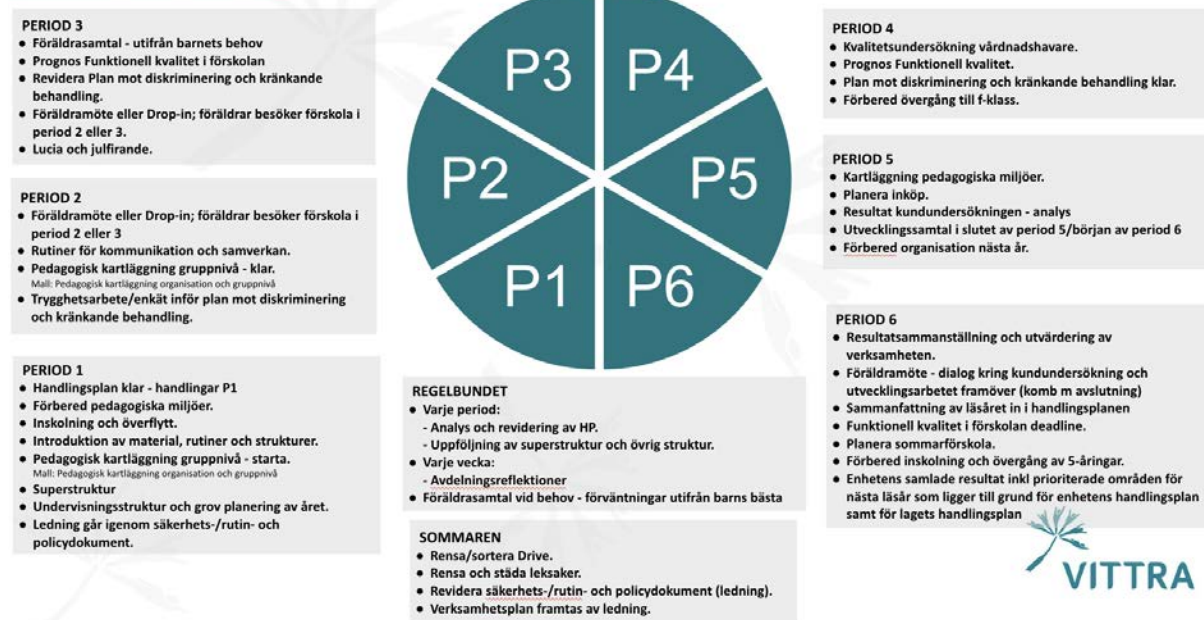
PERIOD 3
- Föräldrasamtal - utifrån barnets behov
- Prognos Funktionell kvalitet i förskolan
- Revidera Plan mot diskriminering och kränkande behandling.
- Föräldramöte eller Drop-in; föräldrar besöker förskola i period 2 eller 3.
- Lucia och julfirande.

PERIOD 2
- Föräldramöte eller Drop-in; föräldrar besöker förskola i period 2 eller 3
- Rutiner för kommunikation och samverkan.
- Pedagogisk kartläggning gruppnivå - klar.
Mall: Pedagogisk kartläggning organisation och gruppnivå
- Trygghetsarbete/enkät inför plan mot diskriminering och kränkande behandling.

PERIOD 1
- Handlingsplan klar - handlingar P1
- Förbered pedagogiska miljöer.
- Inskolning och överflytt.
- Introduktion av material, rutiner och strukturer.
- Pedagogisk kartläggning gruppnivå - starta.
Mall: Pedagogisk kartläggning organisation och gruppnivå
- Superstruktur
- Undervisningsstruktur och grov planering av året.
- Ledning går igenom säkerhets-/rutin- och policydokument.

P3 P4 P2 P5 P1 P6

PERIOD 4
- Kvalitetsundersökning vårdnadshavare.
- Prognos Funktionell kvalitet.
- Plan mot diskriminering och kränkande behandling klar.
- Förbered övergång till f-klass.

PERIOD 5
- Kartläggning pedagogiska miljöer.
- Planera inköp.
- Resultat kundundersökningen - analys
- Utvecklingssamtal i slutet av period 5/början av period 6
- Förbered organisation nästa år.

PERIOD 6
- Resultatsammanställning och utvärdering av verksamheten.
- Föräldramöte - dialog kring kundundersökning och utvecklingsarbetet framöver (komb m avslutning)
- Sammanfattning av läsåret in i handlingsplanen
- Funktionell kvalitet i förskolan deadline.
- Planera sommarförskola.
- Förbered inskolning och övergång av 5-åringar.
- Enhetens samlade resultat inkl prioriterade områden för nästa läsår som ligger till grund för enhetens handlingsplan samt för lagets handlingsplan

REGELBUNDET
- Varje period:
- Analys och revidering av HP.
- Uppföljning av superstruktur och övrig struktur.
- Varje vecka:
- Avdelningsreflektioner
- Föräldrasamtal vid behov - förväntningar utifrån barns bästa

SOMMAREN
- Rensa/sortera Drive.
- Rensa och städa leksaker.
- Revidera säkerhets-/rutin- och policydokument (ledning).
- Verksamhetsplan framtas av ledning.

VITTRA